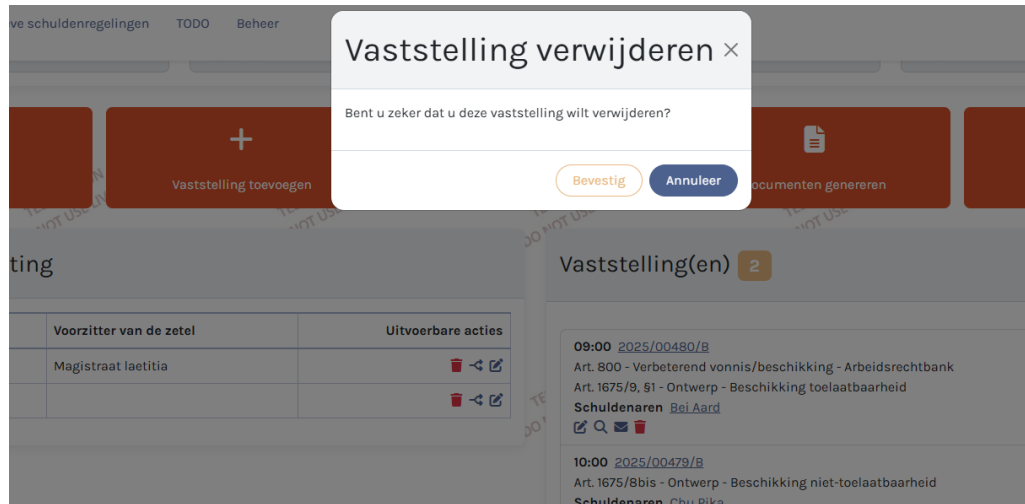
ve schuldenregelingen TODO Beheer

Vaststelling verwijderen ×

Bent u zeker dat u deze vaststelling wilt verwijderen?

Bevestig Annuleer

Vaststelling toevoegen

ocumenten genereren

TEST DO NOT USE

ting

| | Voorzitter van de zetel | Uitvoerbare acties |
|---|---|---|
| | Magistraat laetitia | |
| | | |

Vaststelling(en) 2

09:00 2025/00480/B
Art. 800 - Verbeterend vonnis/beschikking - Arbeidsrechtbank
Art. 1675/9, §1 - Ontwerp - Beschikking toelaatbaarheid
Schuldenaren Bei Aard

10:00 2025/00479/B
Art. 1675/8bis - Ontwerp - Beschikking niet-toelaatbaarheid
Schuldenaren Chu Pika